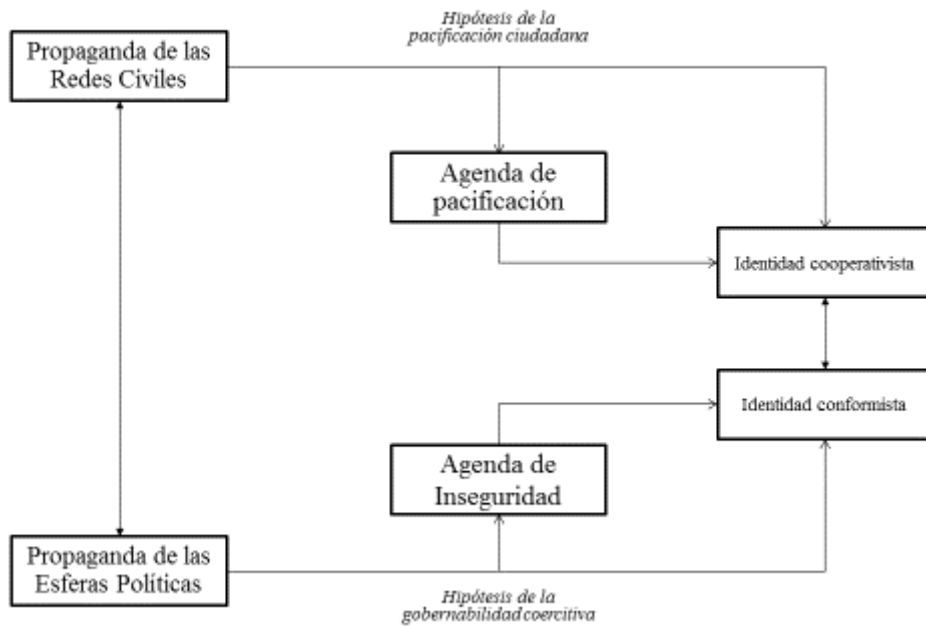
Propaganda de las Redes Civiles

Hipótesis de la pacificación ciudadana

Agenda de pacificación

Identidad cooperativista

Identidad conformista

Agenda de Inseguridad

Propaganda de las Esferas Políticas

Hipótesis de la gobernabilidad coercitiva